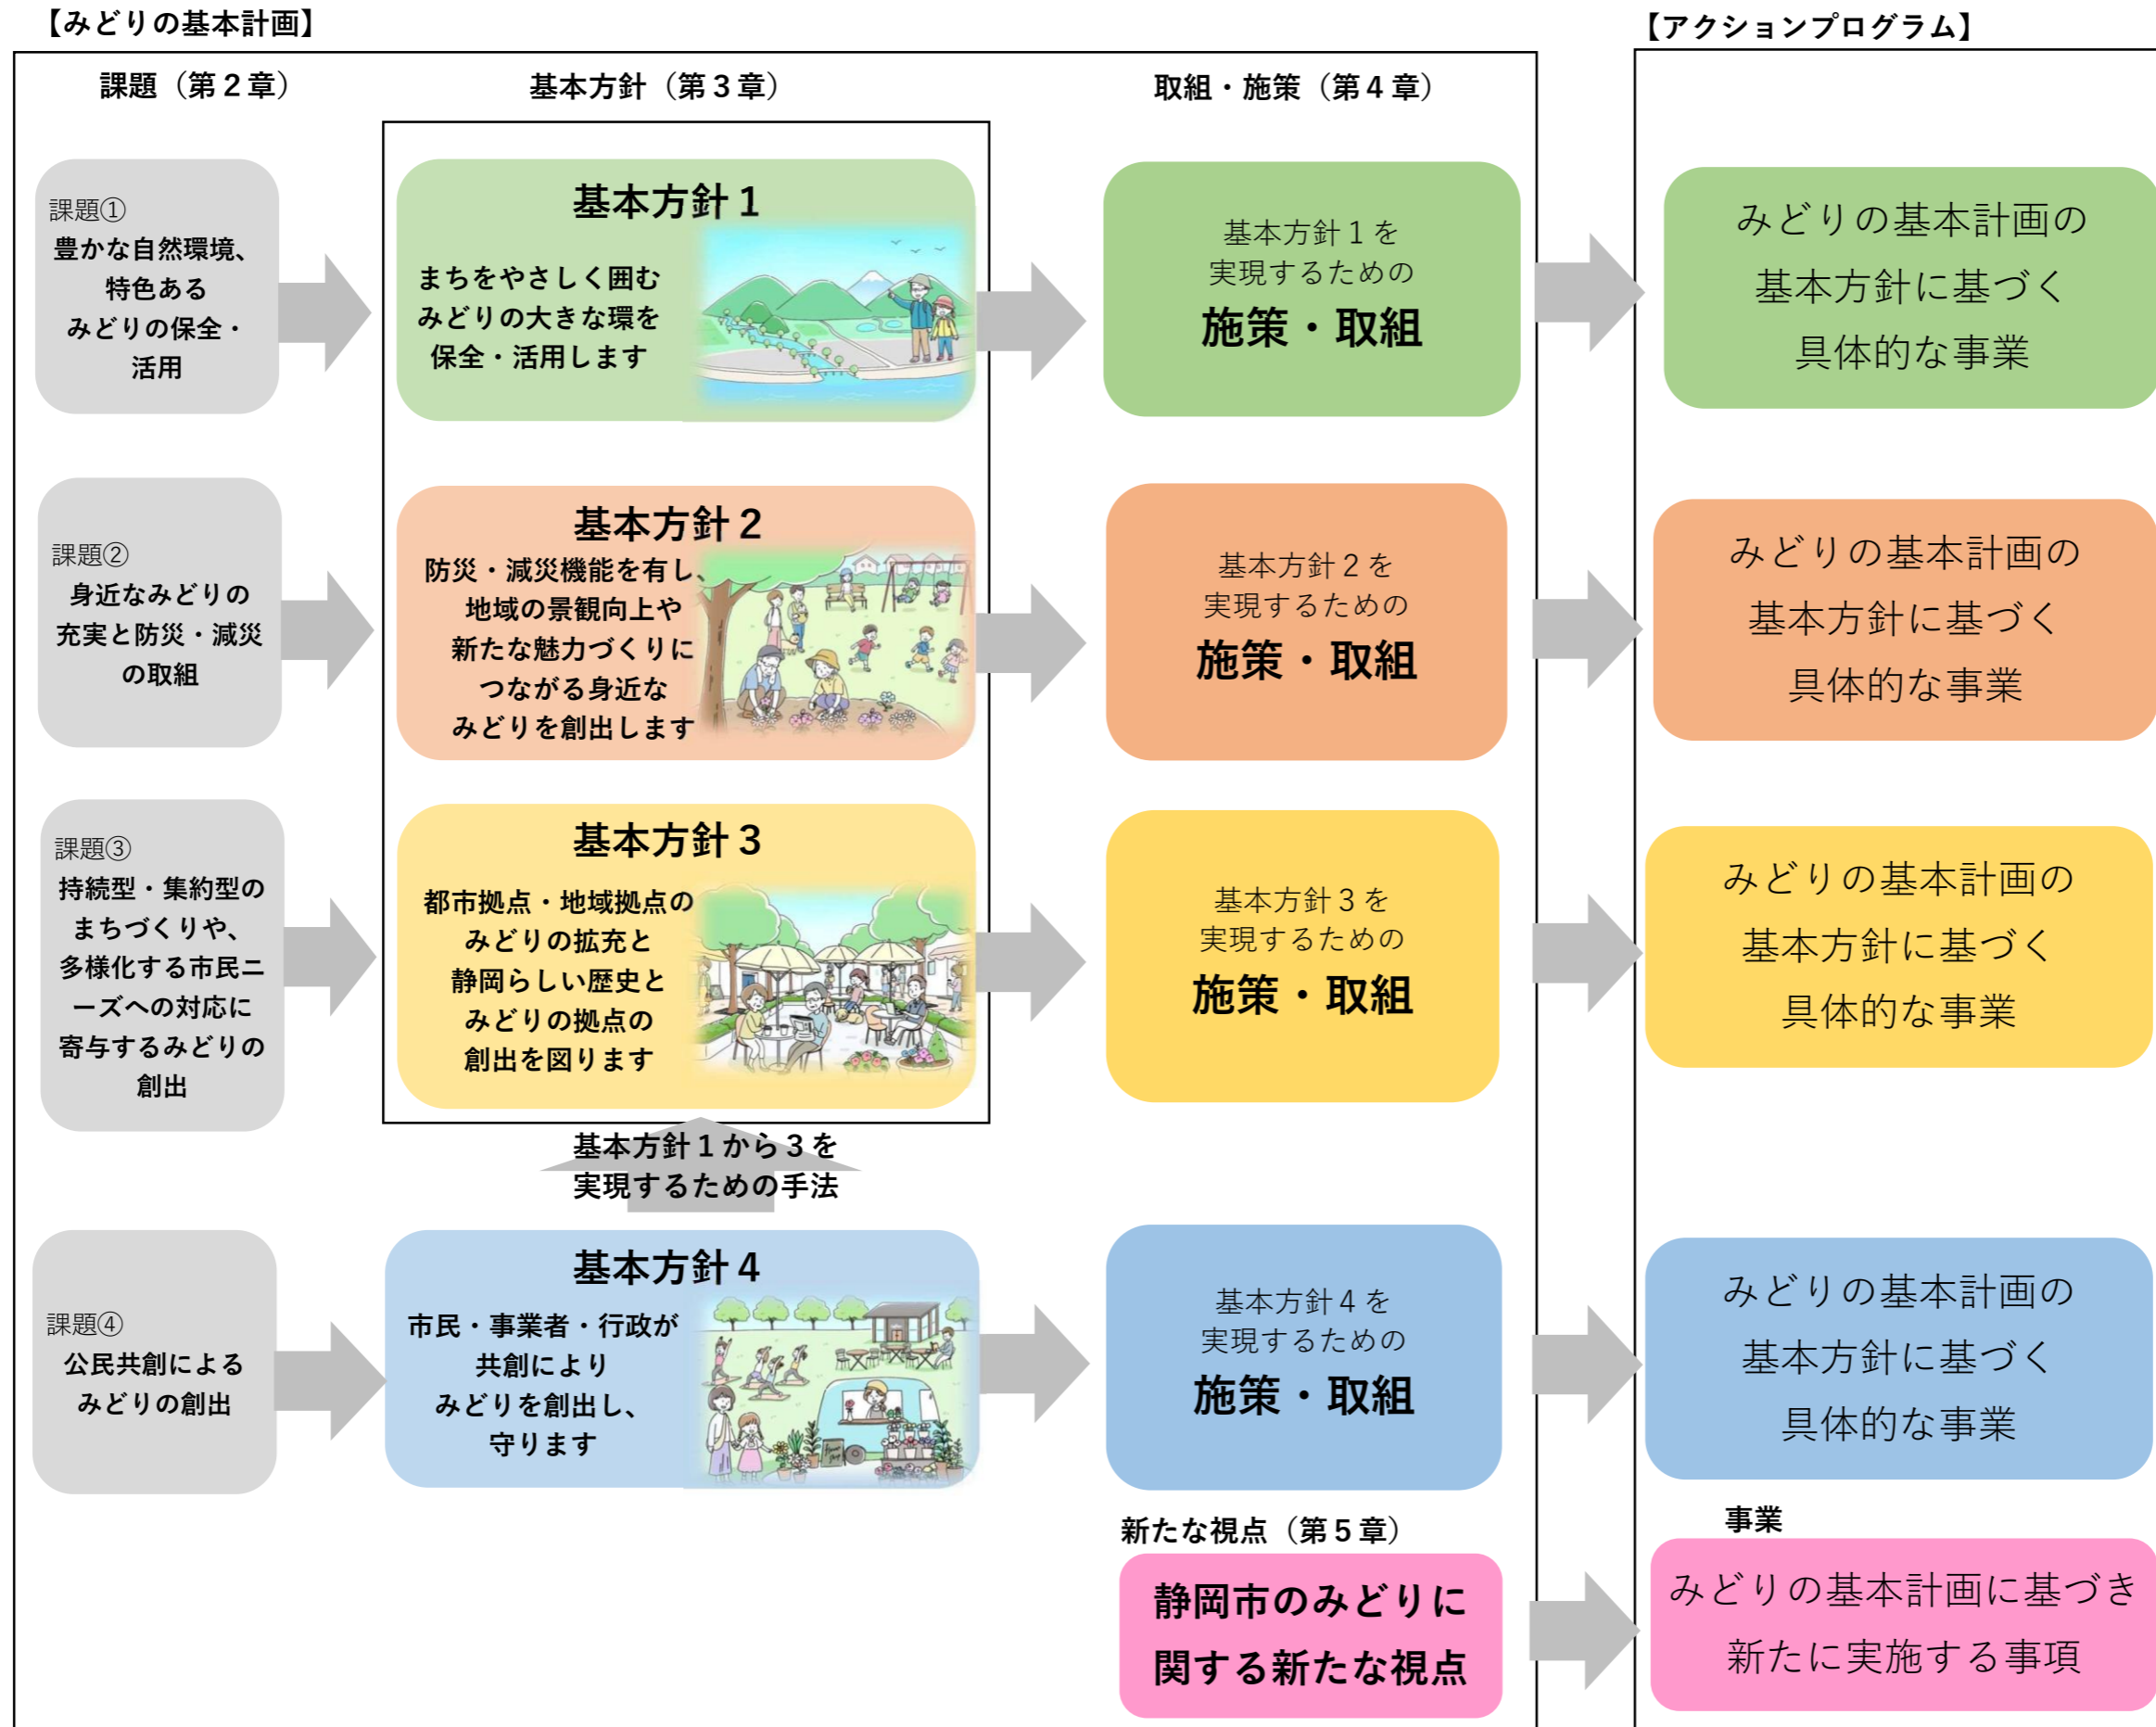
【みどりの基本計画】

【アクションプログラム】

課題（第２章）

基本方針（第３章）

取組・施策（第４章）

課題①
豊かな自然環境、特色あるみどりの保全・活用

基本方針１
まちをやさしく囲むみどりの大きな環を保全・活用します

基本方針１を実現するための
施策・取組

みどりの基本計画の基本方針に基づく具体的な事業

課題②
身近なみどりの充実と防災・減災の取組

基本方針２
防災・減災機能を有し、地域の景観向上や新たな魅力づくりにつながる身近なみどりを創出します

基本方針２を実現するための
施策・取組

みどりの基本計画の基本方針に基づく具体的な事業

課題③
持続型・集約型のまちづくりや、多様化する市民ニーズへの対応に寄与するみどりの創出

基本方針３
都市拠点・地域拠点のみどりの拡充と静岡らしい歴史とみどりの拠点の創出を図ります

基本方針３を実現するための
施策・取組

みどりの基本計画の基本方針に基づく具体的な事業

基本方針１から３を実現するための手法

課題④
公民共創によるみどりの創出

基本方針４
市民・事業者・行政が共創によりみどりを創出し、守ります

基本方針４を実現するための
施策・取組

みどりの基本計画の基本方針に基づく具体的な事業

新たな視点（第５章）
静岡市のみどりに関する新たな視点

事業
みどりの基本計画に基づき新たに実施する事項